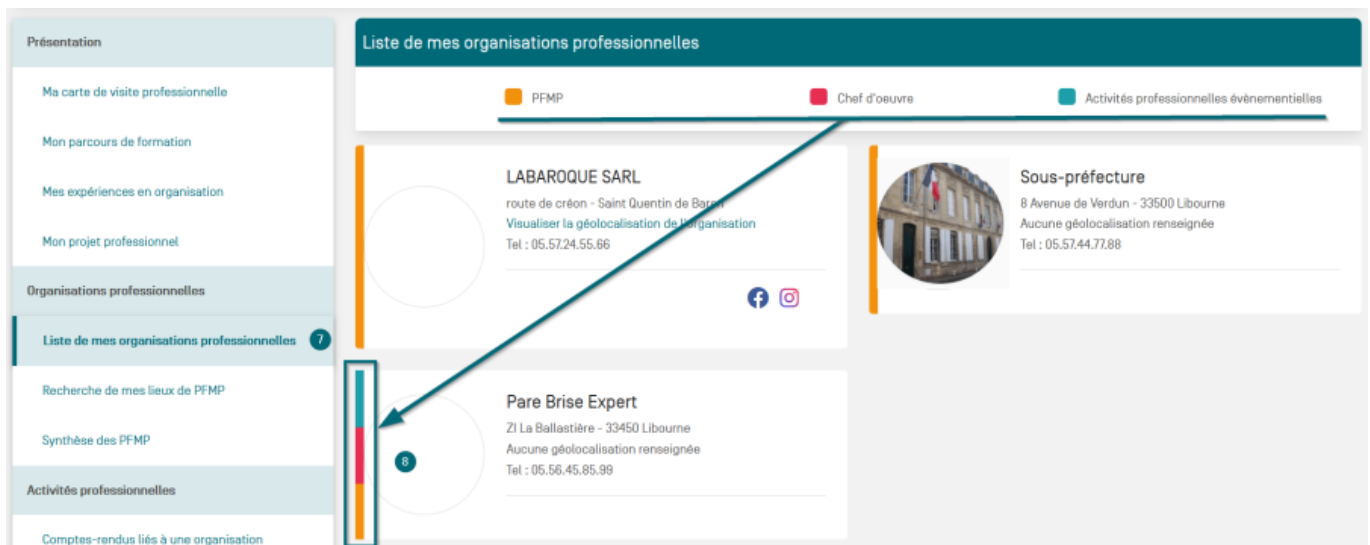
Présentation

Ma carte de visite professionnelle

Mon parcours de formation

Mes expériences en organisation

Mon projet professionnel

Organisations professionnelles

Liste de mes organisations professionnelles 7

Recherche de mes lieux de PFMP

Synthèse des PFMP

Activités professionnelles

Comptes-rendus liés à une organisation

Liste de mes organisations professionnelles

PFMP

Chef d'oeuvre

Activités professionnelles évènementielles

LABAROQUE SARL

route de créon - Saint Quentin de Baron

Visualiser la géolocalisation de l'organisation

Tel : 05.57.24.55.66

Sous-préfecture

8 Avenue de Verdun - 33500 Libourne

Aucune géolocalisation renseignée

Tel : 05.57.44.77.88

8

Pare Brise Expert

ZI La Ballastière - 33450 Libourne

Aucune géolocalisation renseignée

Tel : 05.56.45.85.99